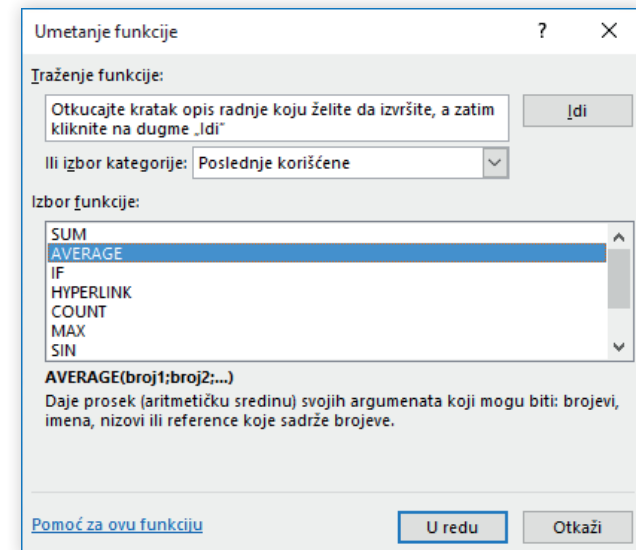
Umetanje funkcije

?

X

Traženje funkcije:

Otkucajte kratak opis radnje koju želite da izvršite, a zatim kliknite na dugme „Idi"

Idi

Ili izbor kategorije: Poslednje korišćene

Izbor funkcije:

SUM
AVERAGE
IF
HYPERLINK
COUNT
MAX
SIN

AVERAGE(broj1;broj2;...)

Daje prosek (aritmetičku sredinu) svojih argumenata koji mogu biti: brojevi, imena, nizovi ili reference koje sadrže brojeve.

Pomoć za ovu funkciju

U redu

Otkaži